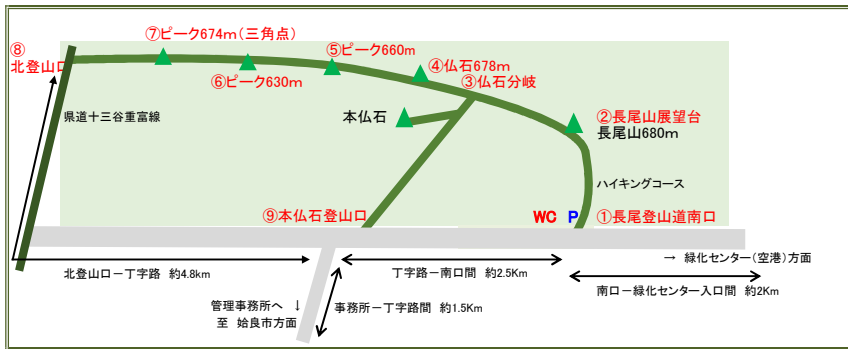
⑦ピーク674m（三角点）

⑧
北登山口

⑤ピーク660m

④仏石678m

⑥ピーク630m

③仏石分岐

県道十三谷重富線

本仏石

②長尾山展望台
長尾山680m

ハイキングコース

⑨本仏石登山口

WC P ①長尾登山道南口

→ 緑化センター（空港）方面

北登山口ー丁字路 約4.8km

丁字路ー南口間 約2.5Km

管理事務所へ ↓
至 始良市方面

事務所ー丁字路間 約1.5Km

南口ー緑化センター入口間 約2Km